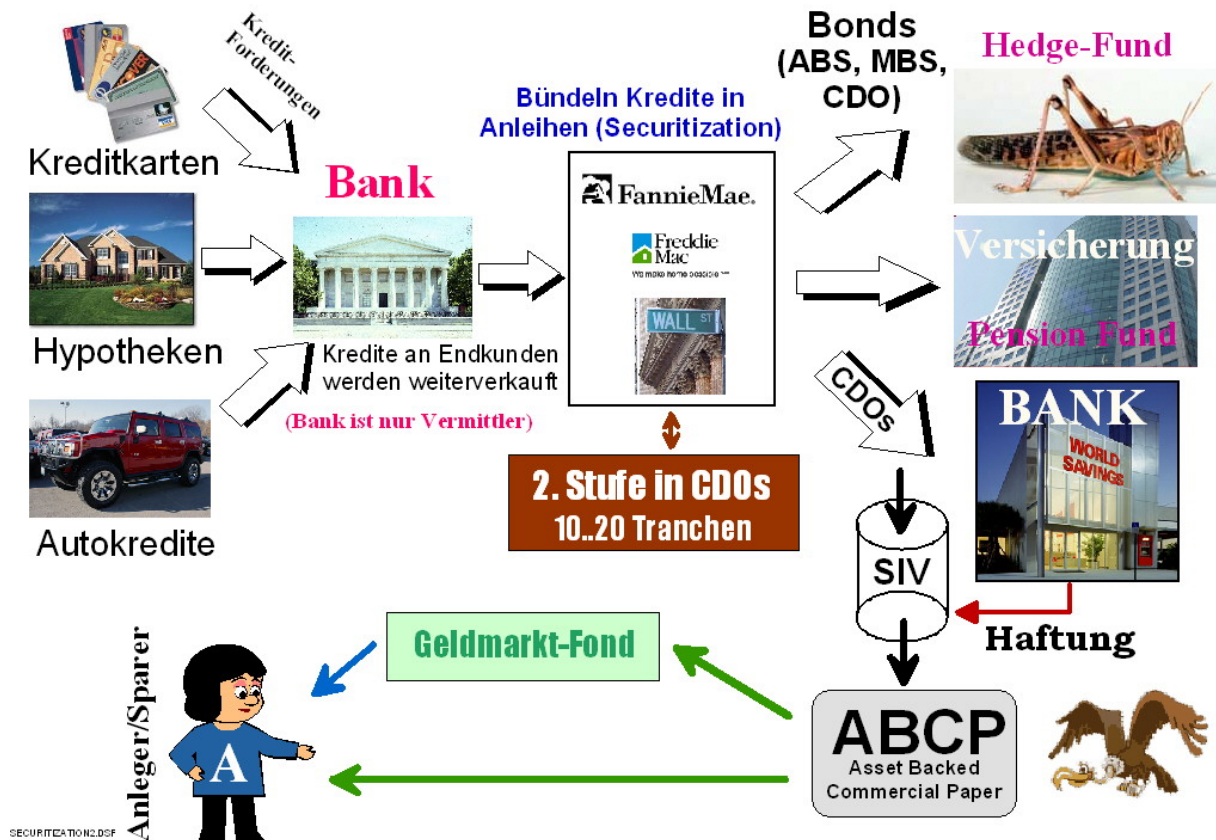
Kredit-Forderungen

Kreditkarten

Hypotheken

Autokredite

Bank

Kredite an Endkunden werden weiterverkauft

(Bank ist nur Vermittler)

Bündeln Kredite in Anleihen (Securitization)

FannieMae.

Freddie Mac

We make home possible

WALL ST

2. Stufe in CDOs
10..20 Tranchen

Bonds
(ABS, MBS, CDO)

Hedge-Fund

Versicherung

Pension Fund

CDOs

BANK

WORLD SAVINGS

SIV

Haftung

Geldmarkt-Fond

ABCP
Asset Backed Commercial Paper

Anleger/Sparer

A

SECURITIZATION2.DSF